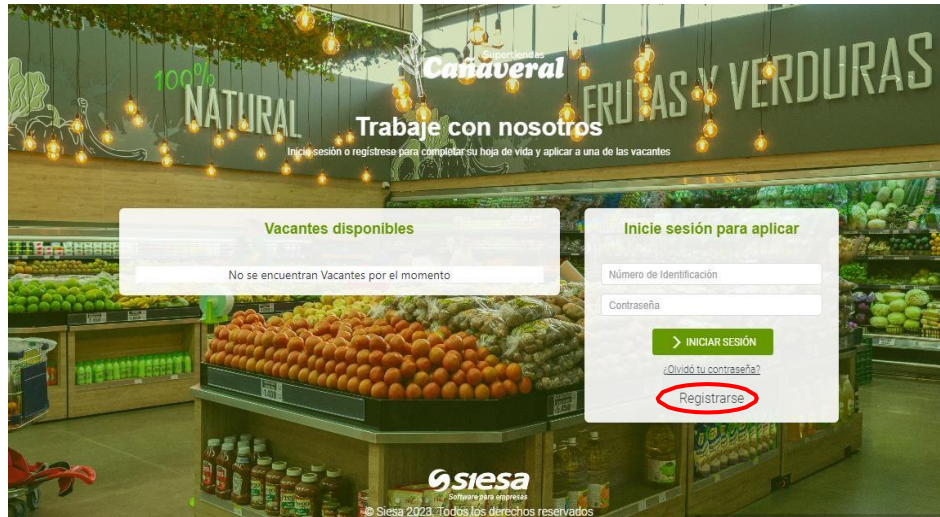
100% NATURAL

Supertiendas Cañaveral

FRUTAS Y VERDURAS

Trabaje con nosotros

Inicie sesión o regístrese para completar su hoja de vida y aplicar a una de las vacantes

Vacantes disponibles

No se encuentran Vacantes por el momento

Inicie sesión para aplicar

Número de Identificación

Contraseña

INICIAR SESIÓN

¿Olvidó tu contraseña?

Registrarse

siesa
Software para empresas

© Siesa 2023. Todos los derechos reservados